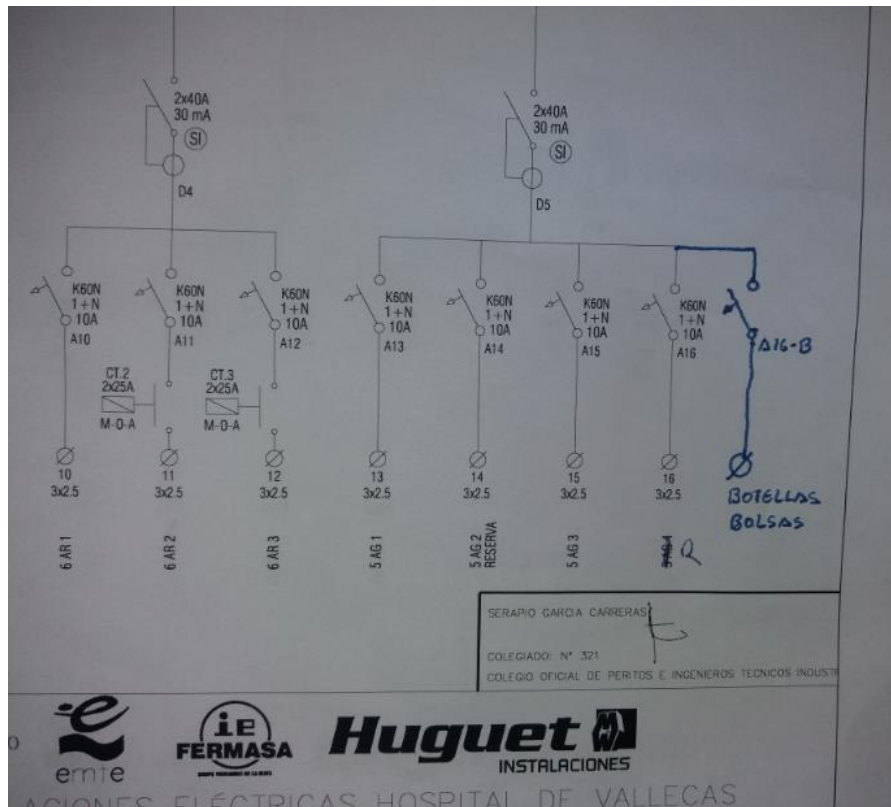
2x40A
30 mA
SI
D4

2x40A
30 mA
SI
D5

K60N
1+N
10A
A10

K60N
1+N
10A
A11

K60N
1+N
10A
A12

K60N
1+N
10A
A13

K60N
1+N
10A
A14

K60N
1+N
10A
A15

K60N
1+N
10A
A16

A16-B

CT.2
2x25A
M-0-A

CT.3
2x25A
M-0-A

10
3x2.5

11
3x2.5

12
3x2.5

13
3x2.5

14
3x2.5

15
3x2.5

16
3x2.5

BOTELLAS
BOLSAS

6 AR 1

6 AR 2

6 AR 3

5 AG 1

5 AG 2
RESERVA

5 AG 3

5 AG 4 Q

SERAPIO GARCIA CARRERAS

COLEGIADO Nº 321
COLEGIO OFICIAL DE PERITOS E INGENIEROS TECNICOS INDUSTR

emte

iE
FERMASA

Huguet
INSTALACIONES

ACIONES ELÉCTRICAS HOSPITAL DE VALLECAS